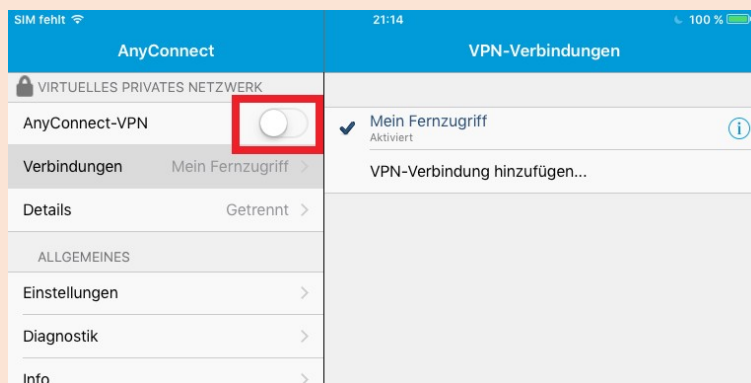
SIM fehlt
21:14
100 %
AnyConnect
VPN-Verbindungen
VIRTUELLES PRIVATES NETZWERK
AnyConnect-VPN
Verbindungen Mein Fernzugriff
Details Getrennt
ALLGEMEINES
Einstellungen
Diagnostik
Info
Mein Fernzugriff
Aktiviert
VPN-Verbindung hinzufügen...